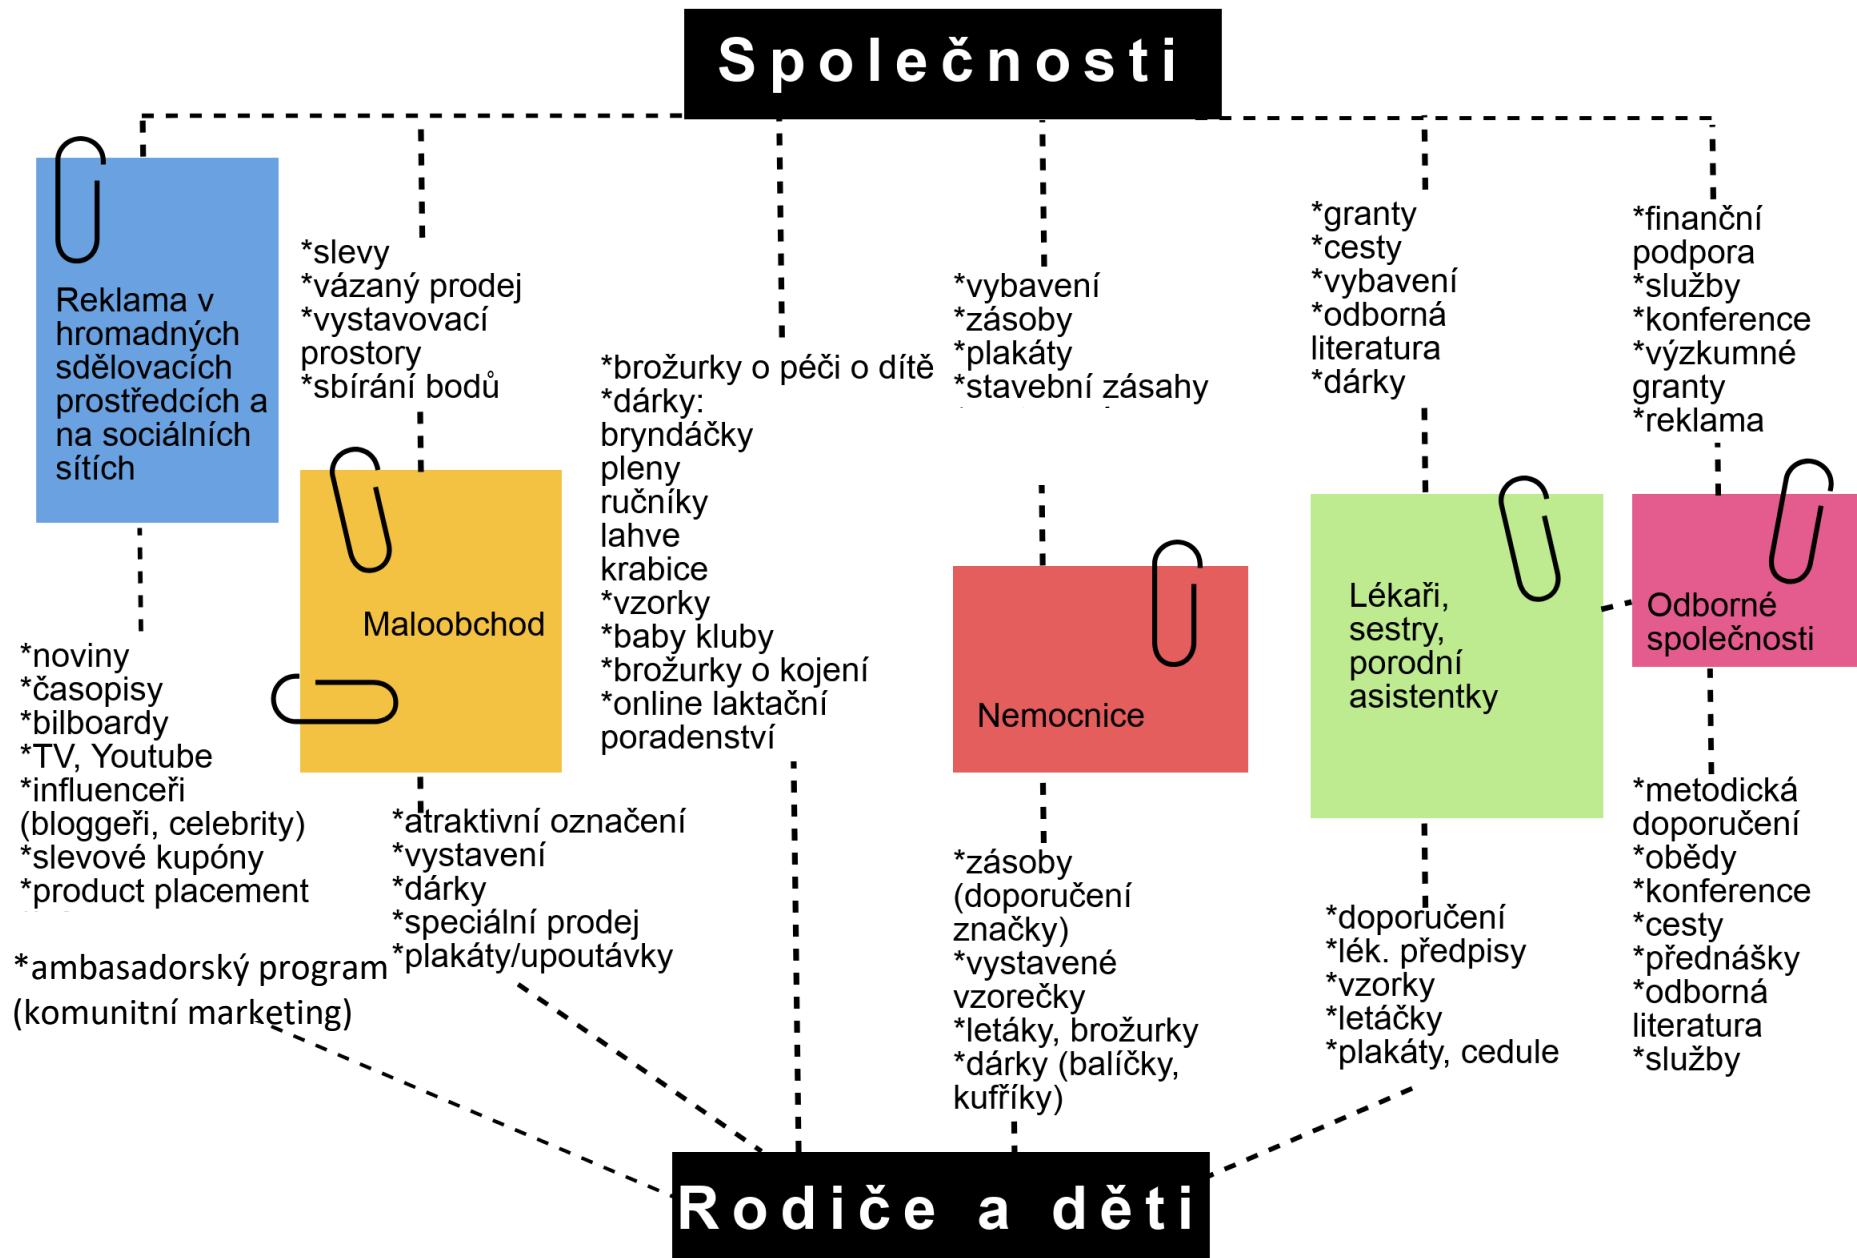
Společnosti

Reklama v hromadných sdělovacích prostředcích a na sociálních sítích

*noviny
*časopisy
*bilboardy
*TV, Youtube
*influenceři (bloggeři, celebrity)
*slevové kupóny
*product placement
*ambasadorský program (komunitní marketing)

*slevy
*vázaný prodej
*vystavovací prostory
*sbírání bodů

Maloobchod

*atraktivní označení
*vystavení
*dárky
*speciální prodej
*plakáty/upoutávky

*brožurky o péči o dítě
*dárky: bryndáčky pleny ručníky lahve krabice
*vzorky
*baby kluby
*brožurky o kojení
*online laktační poradenství

*vybavení
*zásoby
*plakáty
*stavební zásahy

Nemocnice

*zásoby (doporučení značky)
*vystavené vzorečky
*letáky, brožurky
*dárky (balíčky, kufříky)

*granty
*cesty
*vybavení
*odborná literatura
*dárky

Lékaři, sestry, porodní asistentky

*doporučení
*lék. předpisy
*vzorky
*letáčky
*plakáty, cedule

*finanční podpora
*služby
*konference
*výzkumné granty
*reklama

Odborné společnosti

*metodická doporučení
*obědy
*konference
*cesty
*přednášky
*odborná literatura
*služby

Rodiče a děti